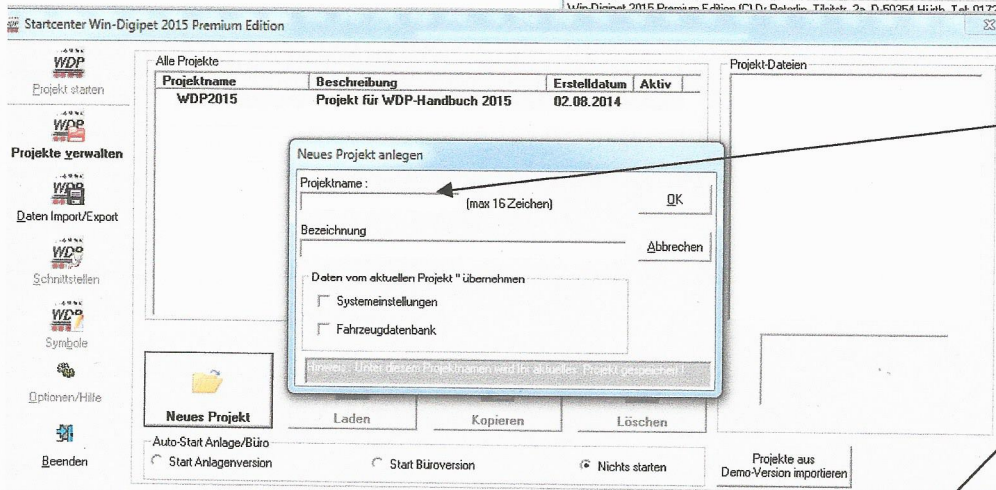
Win-Digipet 2015 Premium Edition (C) Dr. Peterlin, Tilsiter. 2a, D-50354 Hürth, Tel: 0172

Startcenter Win-Digipet 2015 Premium Edition

WDP
Projekt starten

WDP
Projekte verwalten

WDP
Daten Import/Export

WDP
Schnittstellen

WDP
Symbole

Optionen/Hilfe

Beenden

Alle Projekte

| Projektname | Beschreibung | Erstelldatum | Aktiv |
|---|---|---|---|
| WDP2015 | Projekt für WDP-Handbuch 2015 | 02.08.2014 | |

Projekt-Dateien

Neues Projekt anlegen

Projektname :

(max 16 Zeichen)

OK

Bezeichnung

Abbrechen

Daten vom aktuellen Projekt '' übernehmen

Systemeinstellungen

Fahrzeugdatenbank

Hinweis: Unter diesem Projektnamen wird Ihr aktuelles Projekt gespeichert !

Neues Projekt

Laden

Kopieren

Löschen

Auto-Start Anlage/Büro

Start Anlagenversion

Start Büroversion

Nichts starten

Projekte aus Demo-Version importieren